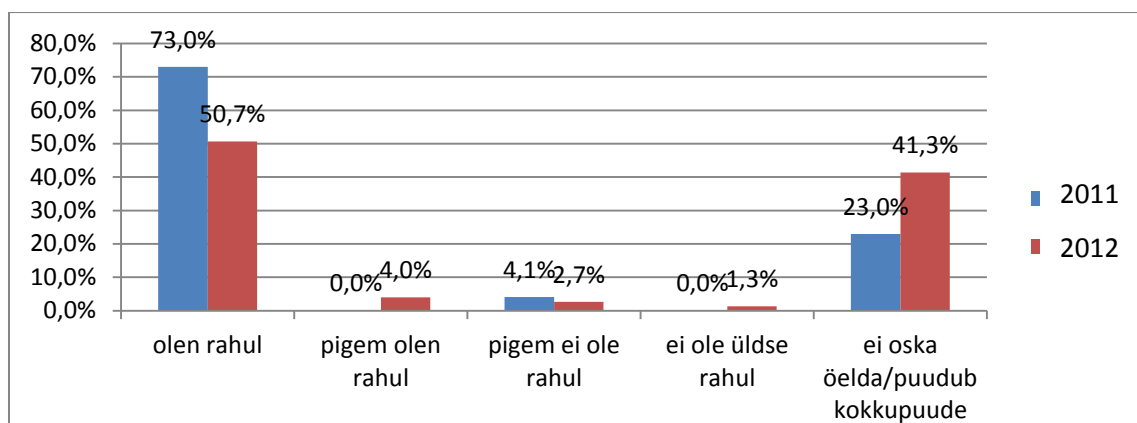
80,0%
70,0%
60,0%
50,0%
40,0%
30,0%
20,0%
10,0%
0,0%

73,0%
50,7%
0,0%
4,0%
4,1%
2,7%
0,0%
1,3%
23,0%
41,3%

olen rahul
pigem olen rahul
pigem ei ole rahul
ei ole üldse rahul
ei oska öelda/puudub kokkupuude

2011
2012